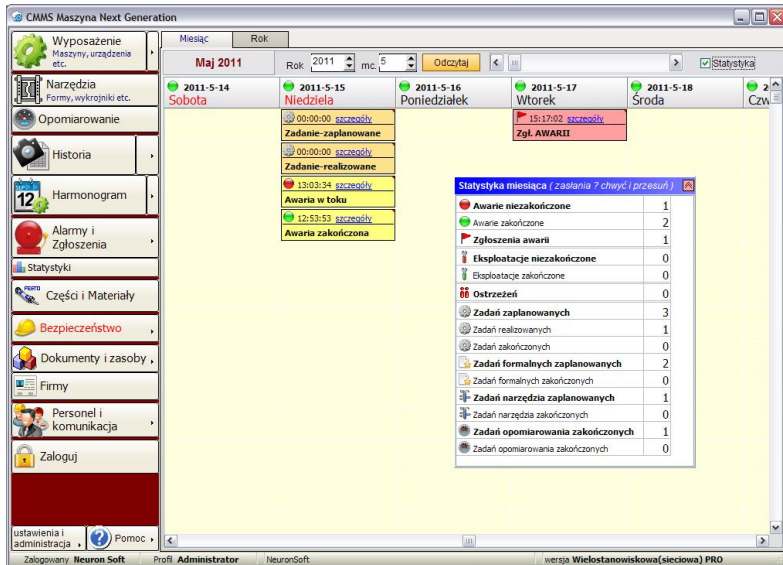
CMMS Maszyna Next Generation

Wyposażenie
Maszyny, urządzenia etc.
Narzędzia
Formy, wykrojniki etc.
Opomiarowanie
Historia
Harmonogram
Alarmy i Zgłoszenia
Statystyki
Części i Materiały
Bezpieczeństwo
Dokumenty i zasoby
Firmy
Personel i komunikacja
Zaloguj
ustawienia i administracja
Pomoc

Miesiąc
Rok
Maj 2011
Rok 2011 mc. 5
Odczytaj
Statystyka

2011-5-14 Sobota
2011-5-15 Niedziela
2011-5-16 Poniedziałek
2011-5-17 Wtorek
2011-5-18 Środa
2 Czw

00:00:00 szczegóły
Zadanie-zaplanowane
00:00:00 szczegóły
Zadanie-realizowane
13:03:34 szczegóły
Awaria w toku
12:53:53 szczegóły
Awaria zakończona
15:17:02 szczegóły
Zgł. AWARII

Statystyka miesiąca ( zasłania ? chwyć i przesuń )

| | |
|---|---|
| Awarie niezakończone | 1 |
| Awarie zakończone | 2 |
| Zgłoszenia awarii | 1 |
| Eksploatacje niezakończone | 0 |
| Eksploatacje zakończone | 0 |
| Ostrzeżeń | 0 |
| Zadań zaplanowanych | 3 |
| Zadań realizowanych | 1 |
| Zadań zakończonych | 0 |
| Zadań formalnych zaplanowanych | 2 |
| Zadań formalnych zakończonych | 0 |
| Zadań narzędzia zaplanowanych | 1 |
| Zadań narzędzia zakończonych | 0 |
| Zadań opomiarowania zakończonych | 1 |
| Zadań opomiarowania zakończonych | 0 |

Zalogowany Neuron Soft Profil Administrator NeuronSoft wersja Wielostanowiskowa(sieciowa) PRO